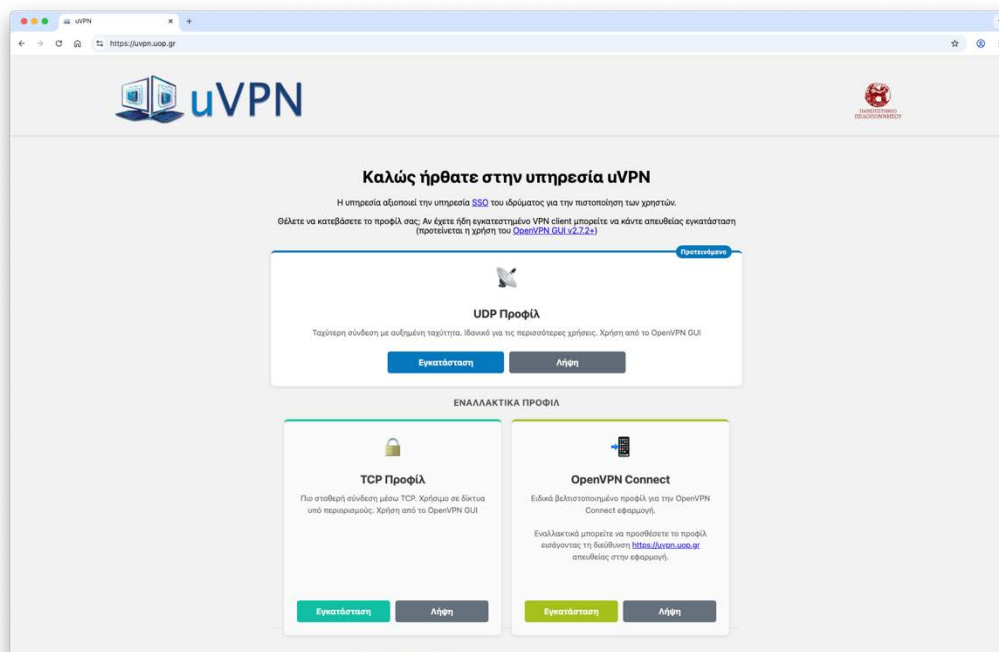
uVPN
https://uvpn.uop.gr

uVPN

ΠΑΝΕΠΙΣΤΗΜΙΟ ΠΕΛΟΠΟΝΝΗΣΟΥ

Καλώς ήρθατε στην υπηρεσία uVPN

Η υπηρεσία αξιοποιεί την υπηρεσία SSO του ιδρύματος για την πιστοποίηση των χρηστών.

Θέλετε να κατεβάσετε το προφίλ σας; Αν έχετε ήδη εγκατεστημένο VPN client μπορείτε να κάντε απευθείας εγκατάσταση (προτείνεται η χρήση του OpenVPN GUI v2.7.2+)

Προτεινόμενο

UDP Προφίλ

Ταχύτερη σύνδεση με αυξημένη ταχύτητα. Ιδανικό για τις περισσότερες χρήσεις. Χρήση από το OpenVPN GUI

Εγκατάσταση
Λήψη

ΕΝΑΛΛΑΚΤΙΚΑ ΠΡΟΦΙΛ

TCP Προφίλ

Πιο σταθερή σύνδεση μέσω TCP. Χρήσιμο σε δίκτυα υπό περιορισμούς. Χρήση από το OpenVPN GUI

Εγκατάσταση
Λήψη

OpenVPN Connect

Ειδικά βελτιστοποιημένο προφίλ για την OpenVPN Connect εφαρμογή.

Εναλλακτικά μπορείτε να προσθέσετε το προφίλ εισάγοντας τη διεύθυνση https://uvpn.uop.gr απευθείας στην εφαρμογή.

Εγκατάσταση
Λήψη